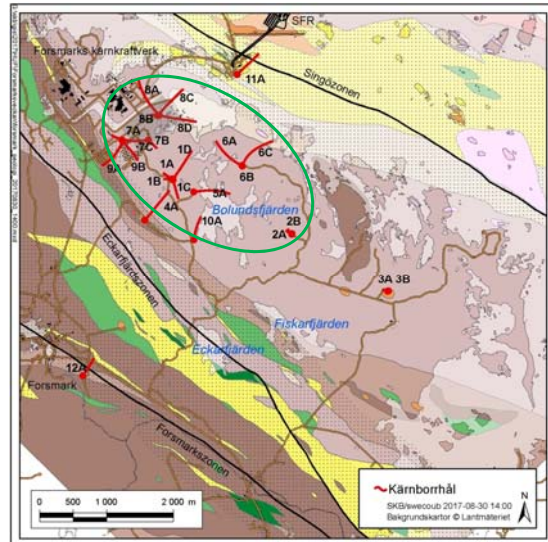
SFR
Forsmarks kärnkraftverk
11A
Singözonen
8A
8C
8B
8D
7A
7B
7C
9A
9B
1A
1D
1B
1C
6A
6C
6B
5A
4A
10A
2B
2A
Bolundsfjärden
Eckarfjärdszonen
3A 3B
Fiskarfjärden
Eckarfjärden
12A
Forsmark
Forsmarkszonen
0 500 1 000 2 000 m
N
Kärnborrhål
SKB/swecoub 2017-08-30 14:00
Bakgrundskartor © Lantmäteriet